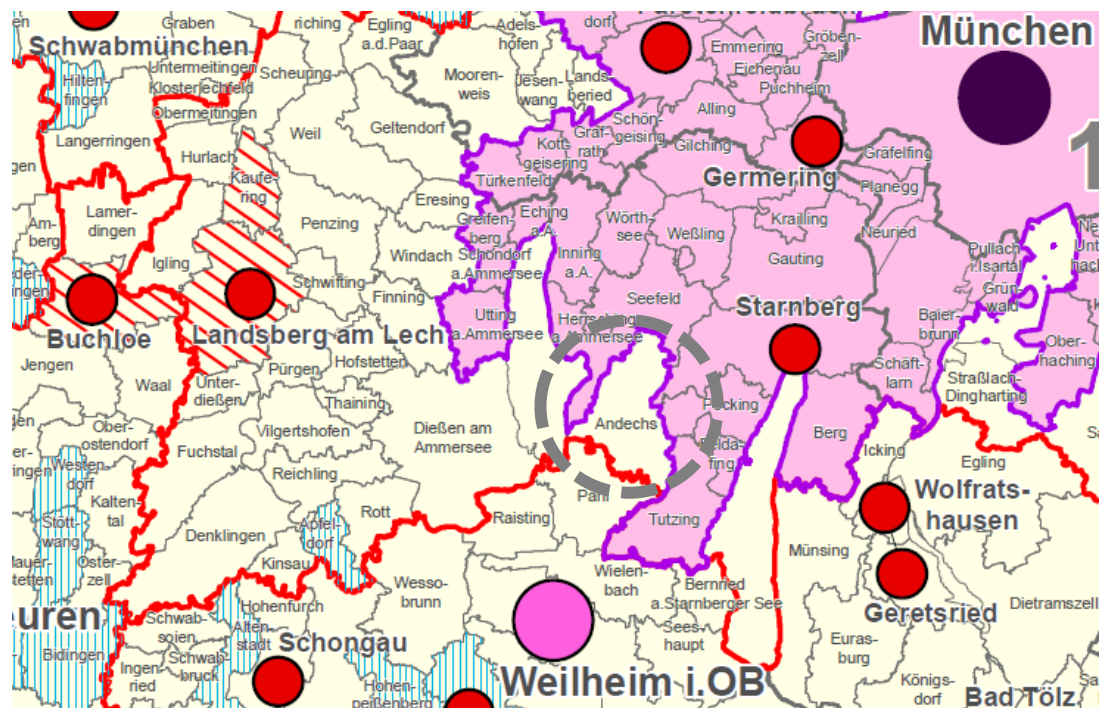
Schwabmünchen
Graben
riching
Egling a.d.Paar
Adelshofen
dorf
München
Hiltenfingen
Untermeitingen
Klosterlechfeld
Obermeitingen
Scheuring
Moorenweis
Jesenwang
Landsberied
Emmering
Eichenau
Puchheim
Gröbenzell
Langerringen
Weil
Geltendorf
Kottgeisering
Grafrath
Schöngeising
Alling
Hurlach
Kaufering
Türkenfeld
Gilching
Germering
Gräfelfing
Planegg
Lamerdingen
Eresing
Greifenberg
Eching a.A.
Wörthsee
Weßling
Krailling
Neuried
Amberg
Igling
Penzing
Windach
Schondorf a.Ammersee
Inning a.A.
Gauting
Pullach i.Isartal
Grünwald
Schwifting
Finning
Utting a.Ammersee
Seefeld
Starnberg
Buchloe
Landsberg am Lech
Herrsching a.Ammersee
Baierbrunn
Jengen
Hofstetten
Pürgen
Oberhaching
Waal
Unterdießen
Thaining
Schäftlarn
Straßlach-Dingharting
Oberostendorf
Vilgertshofen
Dießen am Ammersee
Andechs
Pöcking
Feldafing
Berg
Icking
Egling
Fuchstal
Reichling
Westendorf
Kaltental
Wolfratshausen
Pähl
Apfeldorf
Rott
Raisting
Tutzing
Denklingen
Stöttwang
Osterzell
Kinsau
Wessobrunn
Wielenbach
Bernried a.Starnberger See
Münsing
Geretsried
Dietramszell
euren
Hohenfurch
Altenstadt
Schongau
Schwabsoien
Schwabbruck
Seeshaupt
Eurasburg
Bidingen
Ingenried
Hohenpeißenberg
Weilheim i.OB
Königsdorf
Bad Tölz